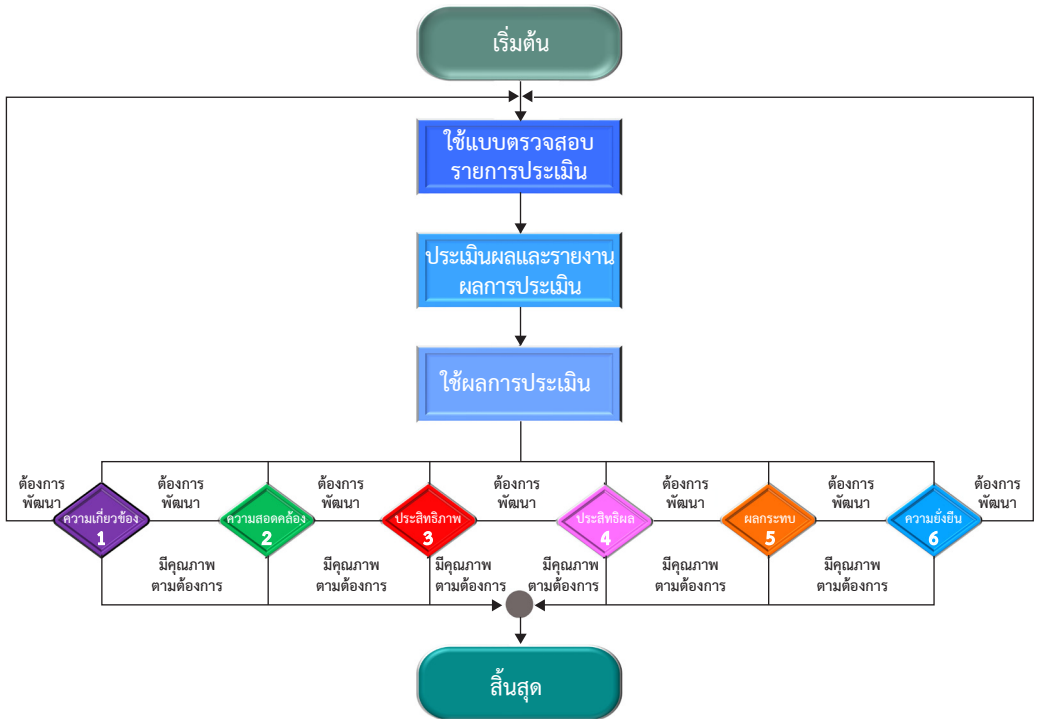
เริ่มต้น

ใช้แบบตรวจสอบรายการประเมิน

ประเมินผลและรายงานผลการประเมิน

ใช้ผลการประเมิน

ต้องการพัฒนา

ความเกี่ยวข้อง 1

ต้องการพัฒนา

ความสอดคล้อง 2

ต้องการพัฒนา

ประสิทธิภาพ 3

ต้องการพัฒนา

ประสิทธิผล 4

ต้องการพัฒนา

ผลกระทบ 5

ต้องการพัฒนา

ความยั่งยืน 6

ต้องการพัฒนา

มีคุณภาพตามต้องการ

มีคุณภาพตามต้องการ

มีคุณภาพตามต้องการ

มีคุณภาพตามต้องการ

มีคุณภาพตามต้องการ

มีคุณภาพตามต้องการ

สิ้นสุด